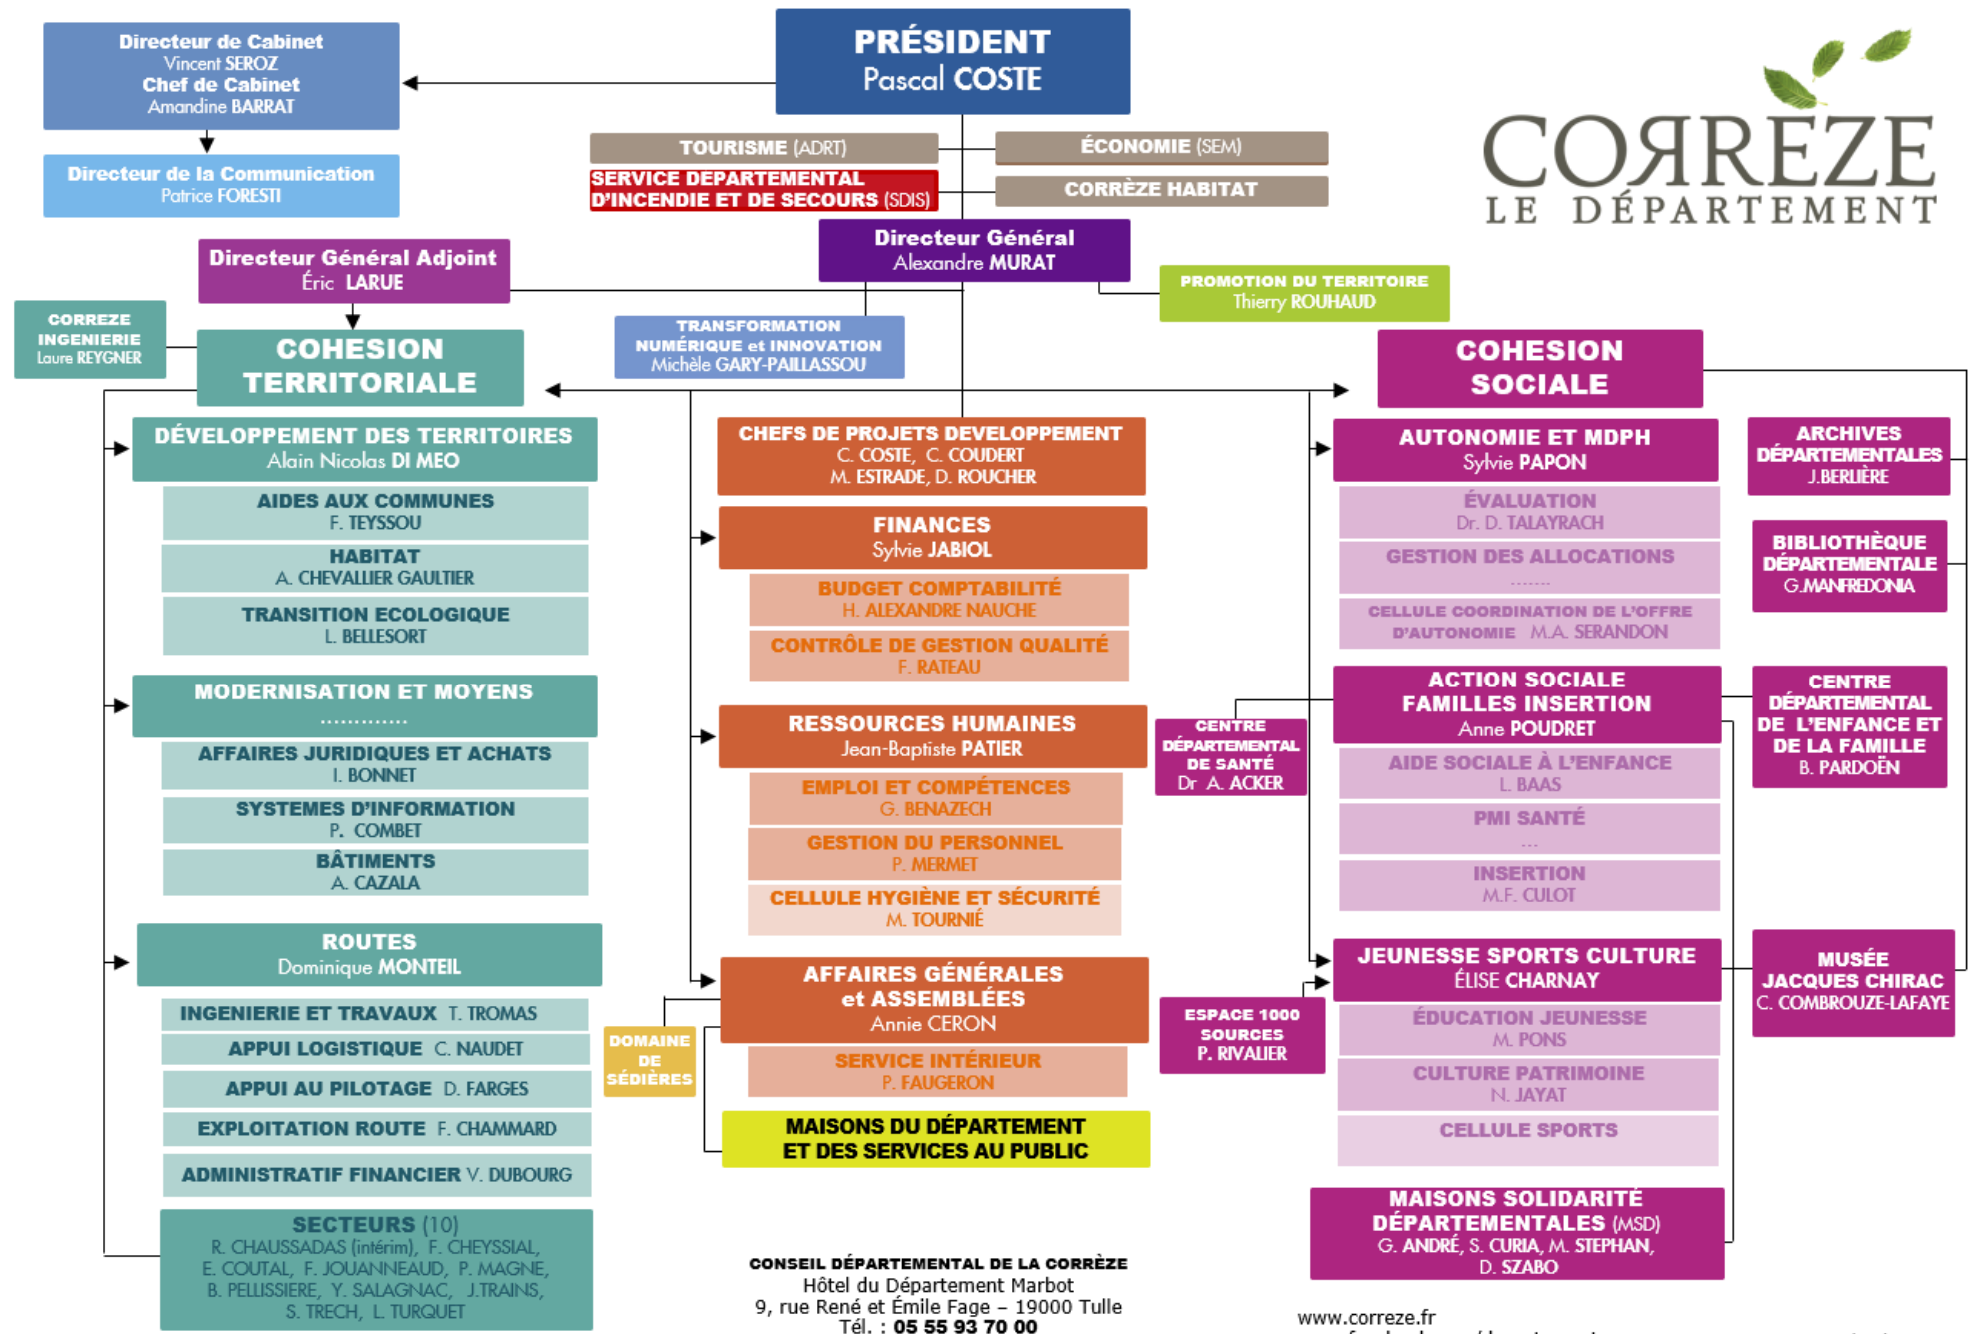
Directeur de Cabinet
Vincent SEROZ
Chef de Cabinet
Amandine BARRAT

Directeur de la Communication
Patrice FORESTI

PRÉSIDENT
Pascal COSTE

TOURISME (ADRT)

SERVICE DEPARTEMENTAL D'INCENDIE ET DE SECOURS (SDIS)

ÉCONOMIE (SEM)

CORRÈZE HABITAT

CORRÈZE
LE DÉPARTEMENT

Directeur Général Adjoint
Éric LARUE

Directeur Général
Alexandre MURAT

PROMOTION DU TERRITOIRE
Thierry ROUHAUD

CORREZE INGENIERIE
Laure REYGNER

COHESION TERRITORIALE

TRANSFORMATION NUMÉRIQUE et INNOVATION
Michèle GARY-PAILLASSOU

COHESION SOCIALE

DÉVELOPPEMENT DES TERRITOIRES
Alain Nicolas DI MEO

AIDES AUX COMMUNES
F. TEYSSOU

HABITAT
A. CHEVALLIER GAULTIER

TRANSITION ECOLOGIQUE
L. BELLESORT

MODERNISATION ET MOYENS
............

AFFAIRES JURIDIQUES ET ACHATS
I. BONNET

SYSTEMES D'INFORMATION
P. COMBET

BÂTIMENTS
A. CAZALA

ROUTES
Dominique MONTEIL

INGENIERIE ET TRAVAUX T. TROMAS

APPUI LOGISTIQUE C. NAUDET

APPUI AU PILOTAGE D. FARGES

EXPLOITATION ROUTE F. CHAMMARD

ADMINISTRATIF FINANCIER V. DUBOURG

SECTEURS (10)
R. CHAUSSADAS (intérim), F. CHEYSSIAL, E. COUTAL, F. JOUANNEAUD, P. MAGNE, B. PELLISSIERE, Y. SALAGNAC, J.TRAINS, S. TRECH, L. TURQUET

CHEFS DE PROJETS DEVELOPPEMENT
C. COSTE, C. COUDERT
M. ESTRADE, D. ROUCHER

FINANCES
Sylvie JABIOL

BUDGET COMPTABILITÉ
H. ALEXANDRE NAUCHE

CONTRÔLE DE GESTION QUALITÉ
F. RATEAU

RESSOURCES HUMAINES
Jean-Baptiste PATIER

EMPLOI ET COMPÉTENCES
G. BENAZECH

GESTION DU PERSONNEL
P. MERMET

CELLULE HYGIÈNE ET SÉCURITÉ
M. TOURNIÉ

AFFAIRES GÉNÉRALES et ASSEMBLÉES
Annie CERON

SERVICE INTÉRIEUR
P. FAUGERON

DOMAINE DE SÉDIÈRES

MAISONS DU DÉPARTEMENT ET DES SERVICES AU PUBLIC

CENTRE DÉPARTEMENTAL DE SANTÉ
Dr A. ACKER

ESPACE 1000 SOURCES
P. RIVALIER

AUTONOMIE ET MDPH
Sylvie PAPON

ÉVALUATION
Dr. D. TALAYRACH

GESTION DES ALLOCATIONS
......

CELLULE COORDINATION DE L'OFFRE D'AUTONOMIE M.A. SERANDON

ACTION SOCIALE FAMILLES INSERTION
Anne POUDRET

AIDE SOCIALE À L'ENFANCE
L. BAAS

PMI SANTÉ
...

INSERTION
M.F. CULOT

JEUNESSE SPORTS CULTURE
ÉLISE CHARNAY

ÉDUCATION JEUNESSE
M. PONS

CULTURE PATRIMOINE
N. JAYAT

CELLULE SPORTS

MAISONS SOLIDARITÉ DÉPARTEMENTALES (MSD)
G. ANDRÉ, S. CURIA, M. STEPHAN, D. SZABO

ARCHIVES DÉPARTEMENTALES
J.BERLIÈRE

BIBLIOTHÈQUE DÉPARTEMENTALE
G.MANFREDONIA

CENTRE DÉPARTEMENTAL DE L'ENFANCE ET DE LA FAMILLE
B. PARDOËN

MUSÉE JACQUES CHIRAC
C. COMBROUZE-LAFAYE

CONSEIL DÉPARTEMENTAL DE LA CORRÈZE
Hôtel du Département Marbot
9, rue René et Émile Fage – 19000 Tulle
Tél. : 05 55 93 70 00

www.correze.fr